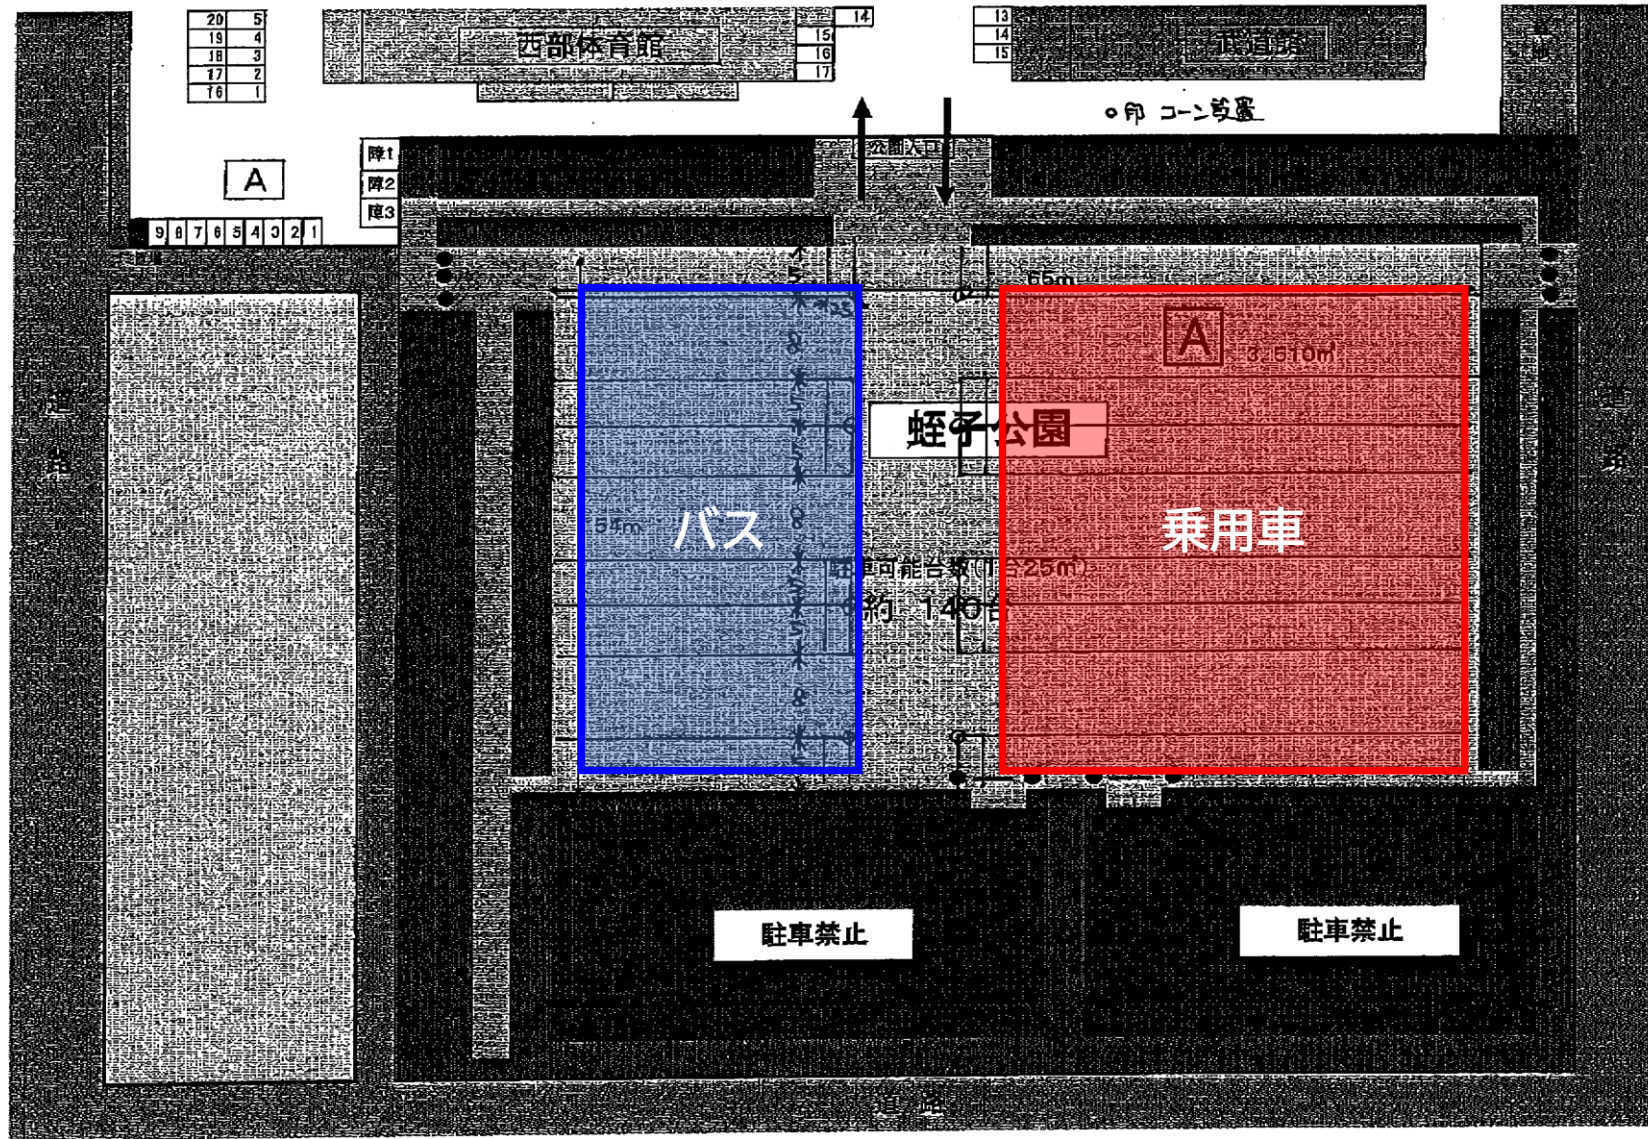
| 20 | 5 |
|---|---|
| 19 | 4 |
| 18 | 3 |
| 17 | 2 |
| 16 | 1 |

西部体育館

14
15
16
17

13
14
15

武道館

○印 コーン設置

A

障1
障2
障3

9 8 7 6 5 4 3 2 1

公園入口

65m

A 3,510m²

蛭子公園

54m

バス

乗用車

駐車可能台数(1台25m²)
約 140台

道路

道路

駐車禁止

駐車禁止

道路